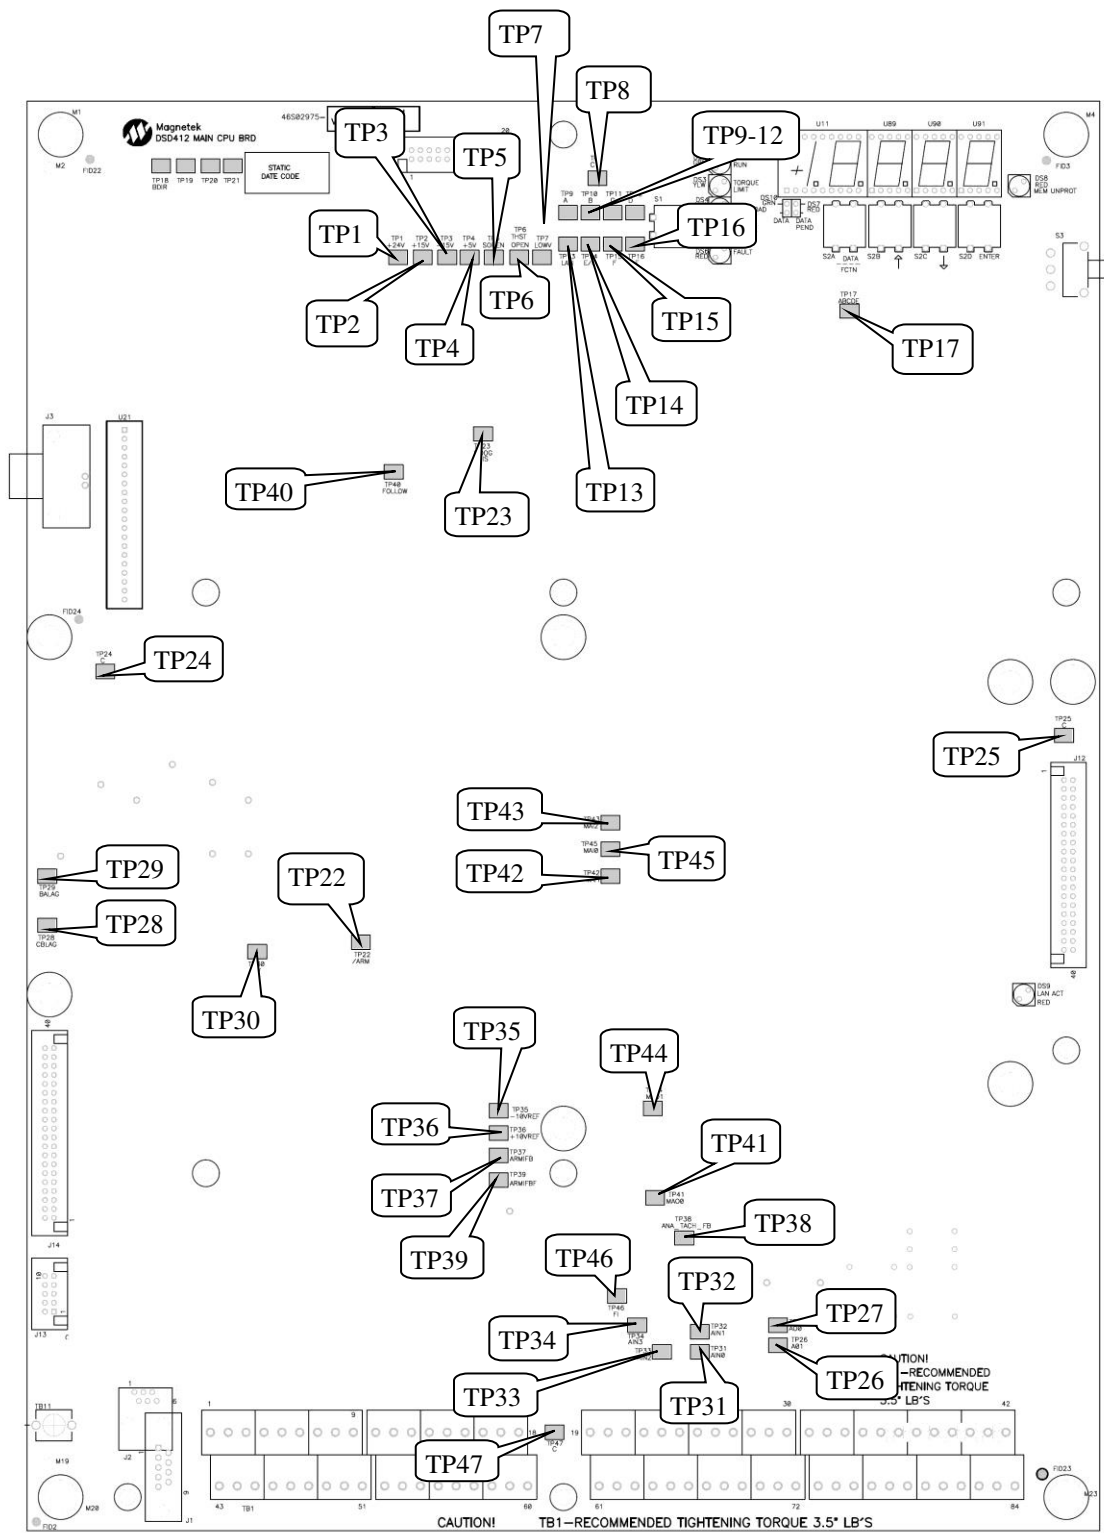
TP7

TP8

TP9-12

TP3

TP5

TP16

TP1

TP2

TP6

TP4

TP15

TP17

TP14

TP40

TP23

TP13

TP24

TP25

TP43

TP45

TP42

TP29

TP22

TP28

TP30

TP35

TP44

TP36

TP41

TP37

TP38

TP39

TP46

TP32

TP27

TP34

TP26

TP33

TP31

TP47

M1
M2
FID22
Magnetek
DSD412 MAIN CPU BRD
46S02975-
TP18 BDIR
TP19
TP20
TP21
STATIC DATE CODE
20
TP1 +24V
TP2 +15V
TP3 -15V
TP4 +5V
SCREEN
TP6 THST OPEN
TP7 LOWV
TP9 A
TP10 B
TP11 B
D
S1
RUN
DS3 YLW
TORQUE LIMIT
DS4
FAULT
RED
TP16
U11
U89
U90
U91
M4
FID3
DS8 RED
MEM UNPROT
DS10 GRN
DS7 RED
DATA
DATA PEND
S2A
DATA FCTN
S2B
S2C
S2D ENTER
S3
TP17 ABCDE
J3
U21
TP40 FOLLOW
FID24
TP24 C
TP25 C
J12
1
TP45 MA0
TP29 BALAG
TP28 CBLAG
TP22 /ARM
40
DS9 LAN ACT RED
TP35 -10VREF
TP36 +10VREF
TP37 ARMFB
TP39 ARMFBF
TP41 MAO0
TP38 ANA_TACH_FB
J14
J13
TP46 FI
TP34 AIN3
TP32 AIN1
TP31 AIN0
TP26 A01
CAUTION!
TB1-RECOMMENDED TIGHTENING TORQUE 3.5" LB'S
TB11
M19
M20
FID2
J2
J1
1
9
18
TP47 C
19
30
42
43
TB1
51
60
61
72
84
FID23
M23
CAUTION!
TB1-RECOMMENDED TIGHTENING TORQUE 3.5" LB'S